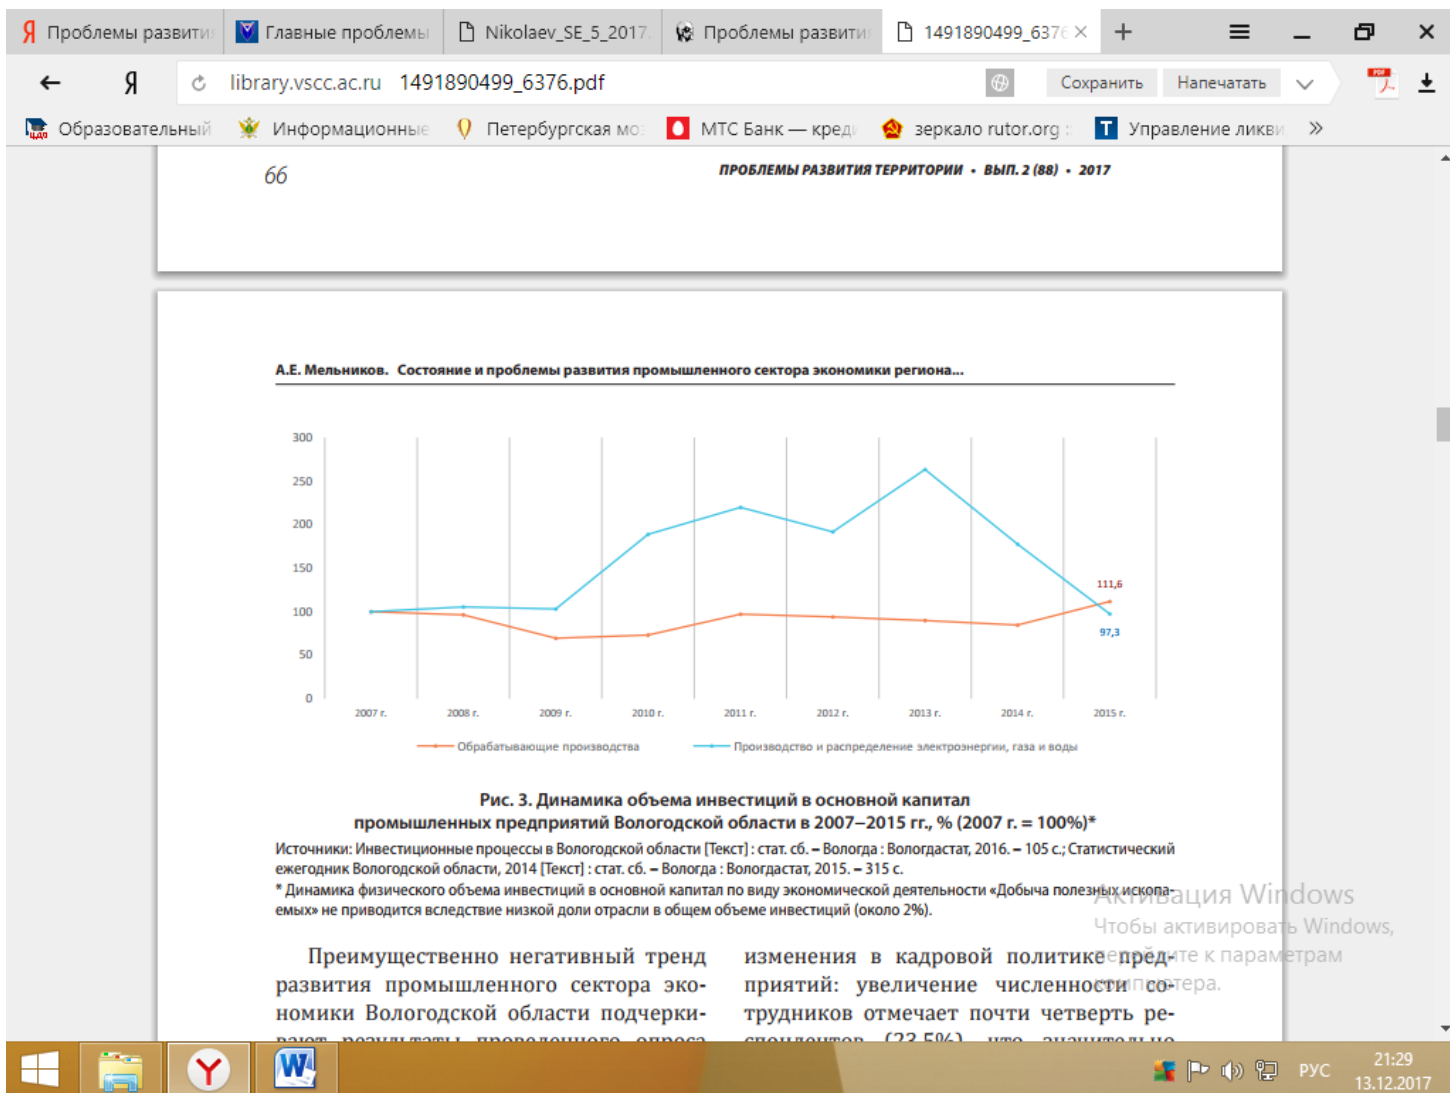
Проблемы развити | Главные проблемы | Nikolaev_SE_5_2017 | Проблемы развити | 1491890499_637

library.vscc.ac.ru 1491890499_6376.pdf

Сохранить Напечатать

Образовательный | Информационные | Петербургская мо | МТС Банк — кред | зеркало rutor.org | Управление ликви

66

ПРОБЛЕМЫ РАЗВИТИЯ ТЕРРИТОРИИ • ВЫП. 2 (88) • 2017

А.Е. Мельников. Состояние и проблемы развития промышленного сектора экономики региона...

300
250
200
150
100
50
0

111,6
97,3

2007 г. 2008 г. 2009 г. 2010 г. 2011 г. 2012 г. 2013 г. 2014 г. 2015 г.

Обрабатывающие производства
Производство и распределение электроэнергии, газа и воды

Рис. 3. Динамика объема инвестиций в основной капитал промышленных предприятий Вологодской области в 2007–2015 гг., % (2007 г. = 100%)*

Источники: Инвестиционные процессы в Вологодской области [Текст] : стат. сб. – Вологда : Вологдастат, 2016. – 105 с.; Статистический ежегодник Вологодской области, 2014 [Текст] : стат. сб. – Вологда : Вологдастат, 2015. – 315 с.
* Динамика физического объема инвестиций в основной капитал по виду экономической деятельности «Добыча полезных ископаемых» не приводится вследствие низкой доли отрасли в общем объеме инвестиций (около 2%).

Преимущественно негативный тренд развития промышленного сектора экономики Вологодской области подчеркивают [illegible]

изменения в кадровой политике предприятий: увеличение численности сотрудников отмечает почти четверть респондентов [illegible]

Активация Windows
Чтобы активировать Windows, перейдите к параметрам компьютера.

РУС 21:29 13.12.2017